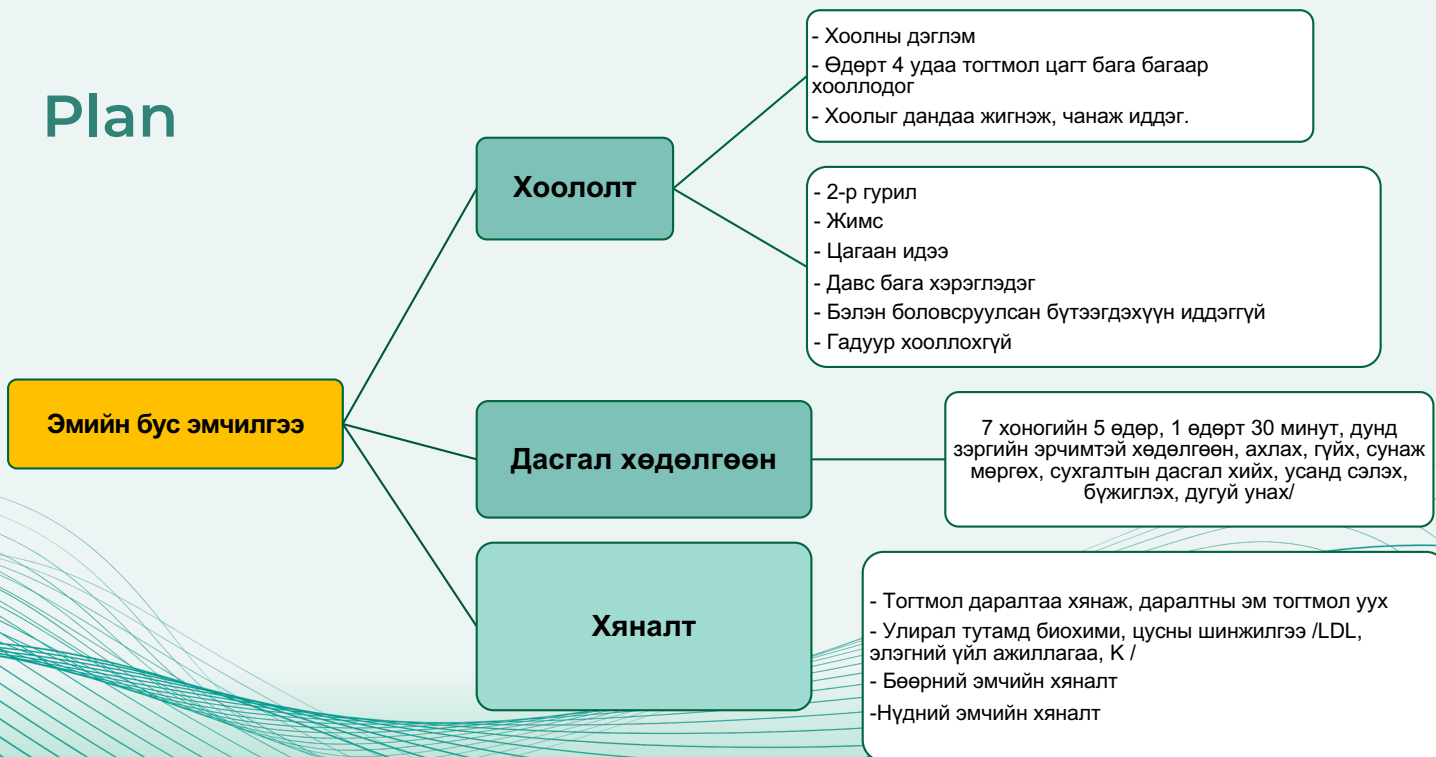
Plan

Эмийн бус эмчилгээ

Хоололт

- Хоолны дэглэм
- Өдөрт 4 удаа тогтмол цагт бага багаар хооллодог
- Хоолыг дандаа жигнэж, чанаж иддэг.

- 2-р гурил
- Жимс
- Цагаан идээ
- Давс бага хэрэглэдэг
- Бэлэн боловсруулсан бүтээгдэхүүн иддэггүй
- Гадуур хооллохгүй

Дасгал хөдөлгөөн

7 хоногийн 5 өдөр, 1 өдөрт 30 минут, дунд зэргийн эрчимтэй хөдөлгөөн, ахлах, гүйх, сунаж мөргөх, сухгалтын дасгал хийх, усанд сэлэх, бүжиглэх, дугуй унах/

Хяналт

- Тогтмол даралтаа хянаж, даралтны эм тогтмол уух
- Улирал тутамд биохими, цусны шинжилгээ /LDL, элэгний үйл ажиллагаа, К /
- Бөөрний эмчийн хяналт
-Нүдний эмчийн хяналт